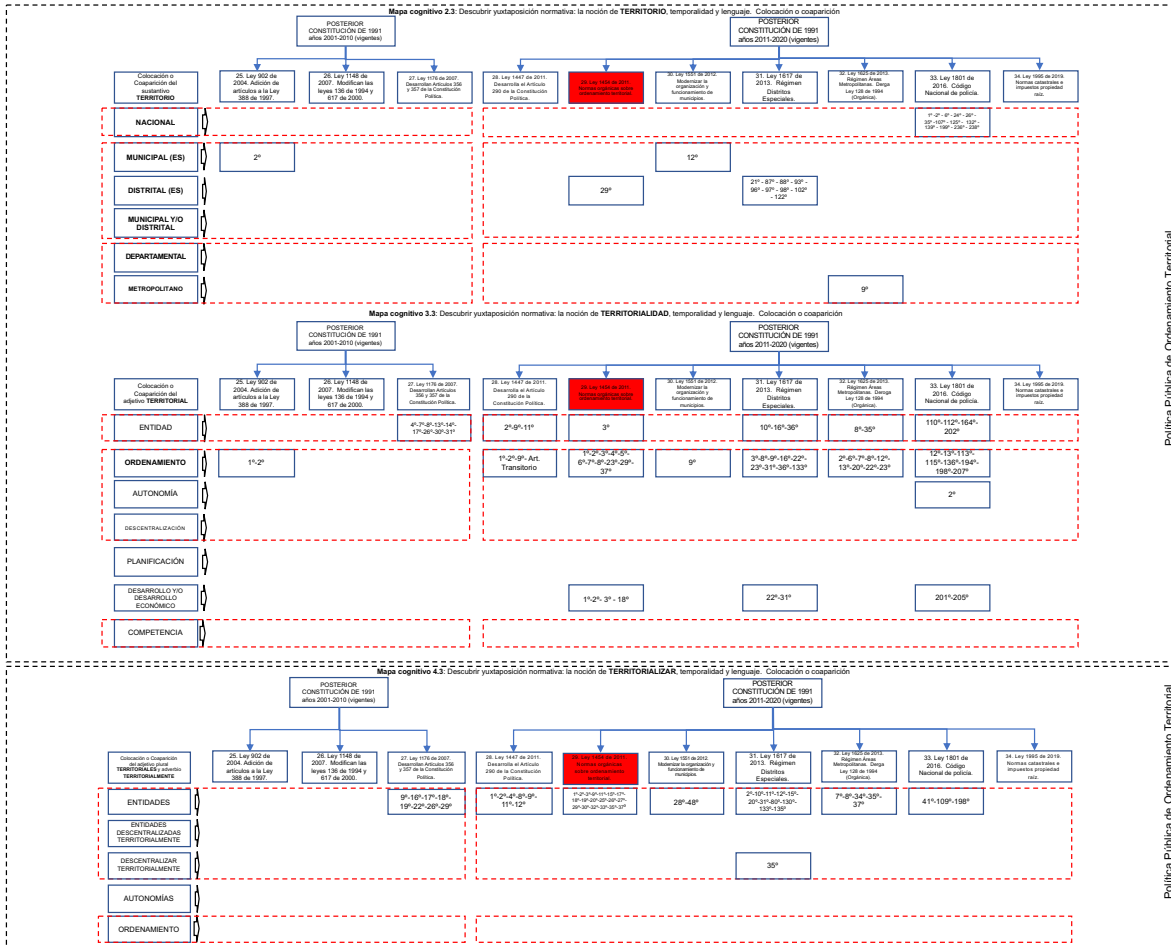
**Mapa cognitivo 2.3**: Descubrir yuxtaposición normativa: la noción de **TERRITORIO**, temporalidad y lenguaje. Colocación o coaparición

POSTERIOR CONSTITUCIÓN DE 1991 años 2001-2010 (vigentes)

POSTERIOR CONSTITUCIÓN DE 1991 años 2011-2020 (vigentes)

Colocación o Coaparición del sustantivo **TERRITORIO**

25. Ley 902 de 2004. Adición de artículos a la Ley 388 de 1997.

26. Ley 1148 de 2007. Modifican las leyes 136 de 1994 y 617 de 2000.

27. Ley 1176 de 2007. Desarrollan Artículos 356 y 357 de la Constitución Política.

28. Ley 1447 de 2011. Desarrolla el Artículo 290 de la Constitución Política.

29. Ley 1454 de 2011. Normas orgánicas sobre ordenamiento territorial.

30. Ley 1551 de 2012. Modernizar la organización y funcionamiento de municipios.

31. Ley 1617 de 2013. Régimen Distritos Especiales.

32. Ley 1625 de 2013. Régimen Áreas Metropolitanas. Deroga Ley 128 de 1994 (Orgánica).

33. Ley 1801 de 2016. Código Nacional de policía.

34. Ley 1995 de 2019. Normas catastrales e impuestos propiedad raíz.

**NACIONAL**

1º -2º - 6º - 24º - 26º - 30º -107º - 125º - 132º - 139º - 199º - 236º - 238º

**MUNICIPAL (ES)**

2º

12º

**DISTRITAL (ES)**

29º

21º - 87º - 88º - 93º - 96º - 97º - 98º - 102º - 122º

**MUNICIPAL Y/O DISTRITAL**

**DEPARTAMENTAL**

**METROPOLITANO**

9º

**Mapa cognitivo 3.3**: Descubrir yuxtaposición normativa: la noción de **TERRITORIALIDAD**, temporalidad y lenguaje. Colocación o coaparición

POSTERIOR CONSTITUCIÓN DE 1991 años 2001-2010 (vigentes)

POSTERIOR CONSTITUCIÓN DE 1991 años 2011-2020 (vigentes)

Colocación o Coaparición del adjetivo **TERRITORIAL**

25. Ley 902 de 2004. Adición de artículos a la Ley 388 de 1997.

26. Ley 1148 de 2007. Modifican las leyes 136 de 1994 y 617 de 2000.

27. Ley 1176 de 2007. Desarrollan Artículos 356 y 357 de la Constitución Política.

28. Ley 1447 de 2011. Desarrolla el Artículo 290 de la Constitución Política.

29. Ley 1454 de 2011. Normas orgánicas sobre ordenamiento territorial.

30. Ley 1551 de 2012. Modernizar la organización y funcionamiento de municipios.

31. Ley 1617 de 2013. Régimen Distritos Especiales.

32. Ley 1625 de 2013. Régimen Áreas Metropolitanas. Deroga Ley 128 de 1994 (Orgánica).

33. Ley 1801 de 2016. Código Nacional de policía.

34. Ley 1995 de 2019. Normas catastrales e impuestos propiedad raíz.

ENTIDAD

4º-7º-8º-13º-14º-17º-28º-30º-31º

2º-9º-11º

3º

10º-16º-36º

8º-35º

110º-112º-164º-202º

**ORDENAMIENTO**

1º-2º

1º- 2º-9º- Art. Transitorio

1º-2º-3º-4º-5º-6º-7º-8º-23º-29º-37º

9º

3º-8º-9º-16º-22º-23º-31º-36º-133º

2º-6º-7º-8º-12º-13º-20º-22º-23º

12º-13º-113º-115º-136º-194º-198º-207º

AUTONOMÍA

2º

DESCENTRALIZACIÓN

PLANIFICACIÓN

DESARROLLO Y/O DESARROLLO ECONÓMICO

1º-2º- 3º - 18º

22º-31º

201º-205º

COMPETENCIA

Política Pública de Ordenamiento Territorial

**Mapa cognitivo 4.3**: Descubrir yuxtaposición normativa: la noción de **TERRITORIALIZAR**, temporalidad y lenguaje. Colocación o coaparición

POSTERIOR CONSTITUCIÓN DE 1991 años 2001-2010 (vigentes)

POSTERIOR CONSTITUCIÓN DE 1991 años 2011-2020 (vigentes)

Colocación o Coaparición del adjetivo plural **TERRITORIALES** y adverbio **TERRITORIALMENTE**

25. Ley 902 de 2004. Adición de artículos a la Ley 388 de 1997.

26. Ley 1148 de 2007. Modifican las leyes 136 de 1994 y 617 de 2000.

27. Ley 1176 de 2007. Desarrollan Artículos 356 y 357 de la Constitución Política.

28. Ley 1447 de 2011. Desarrolla el Artículo 290 de la Constitución Política.

29. Ley 1454 de 2011. Normas orgánicas sobre ordenamiento territorial.

30. Ley 1551 de 2012. Modernizar la organización y funcionamiento de municipios.

31. Ley 1617 de 2013. Régimen Distritos Especiales.

32. Ley 1625 de 2013. Régimen Áreas Metropolitanas. Deroga Ley 128 de 1994 (Orgánica).

33. Ley 1801 de 2016. Código Nacional de policía.

34. Ley 1995 de 2019. Normas catastrales e impuestos propiedad raíz.

ENTIDADES

9º-16º-17º-18º-19º-22º-26º-29º

1º-2º-4º-8º-9º-11º-12º

1º-2º-3º-9º-11º-15º-17º-18º-19º-20º-25º-26º-27º-29º-30º-32º-33º-35º-37º

28º-48º

2º-10º-11º-12º-15º-20º-31º-80º-130º-133º-135º

7º-8º-34º-35º-37º

41º-109º-198º

ENTIDADES DESCENTRALIZADAS TERRITORIALMENTE

DESCENTRALIZAR TERRITORIALMENTE

35º

AUTONOMÍAS

ORDENAMIENTO

Política Pública de Ordenamiento Territorial